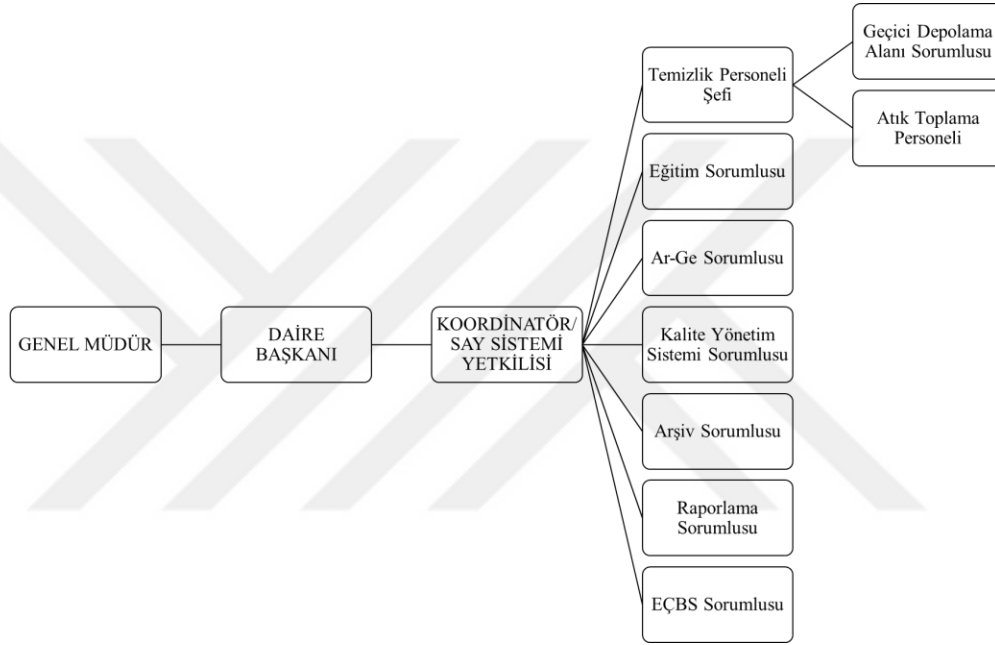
GENEL MÜDÜR

DAİRE BAŞKANI

KOORDİNATÖR/ SAY SİSTEMİ YETKİLİSİ

Temizlik Personeli Şefi

Geçici Depolama Alanı Sorumlusu

Atık Toplama Personeli

Eğitim Sorumlusu

Ar-Ge Sorumlusu

Kalite Yönetim Sistemi Sorumlusu

Arşiv Sorumlusu

Raporlama Sorumlusu

EÇBS Sorumlusu